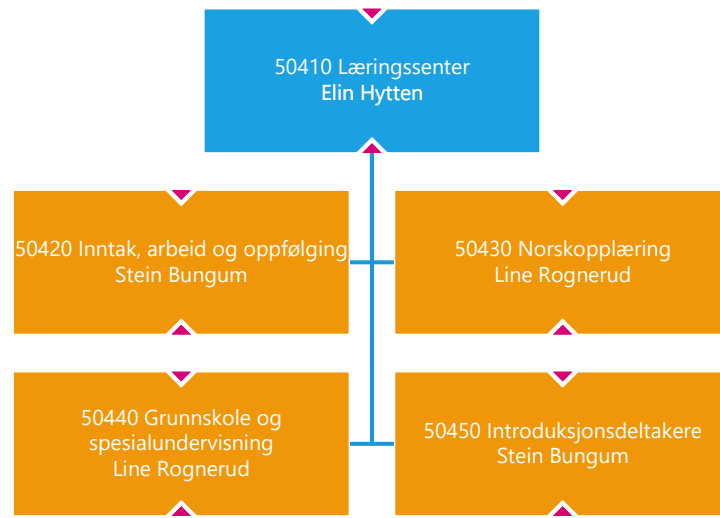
50410 Læringssenter
Elin Hytten

50420 Inntak, arbeid og oppfølging
Stein Bungum

50430 Norskopplæring
Line Rognerud

50440 Grunnskole og spesialundervisning
Line Rognerud

50450 Introduksjonsdeltakere
Stein Bungum